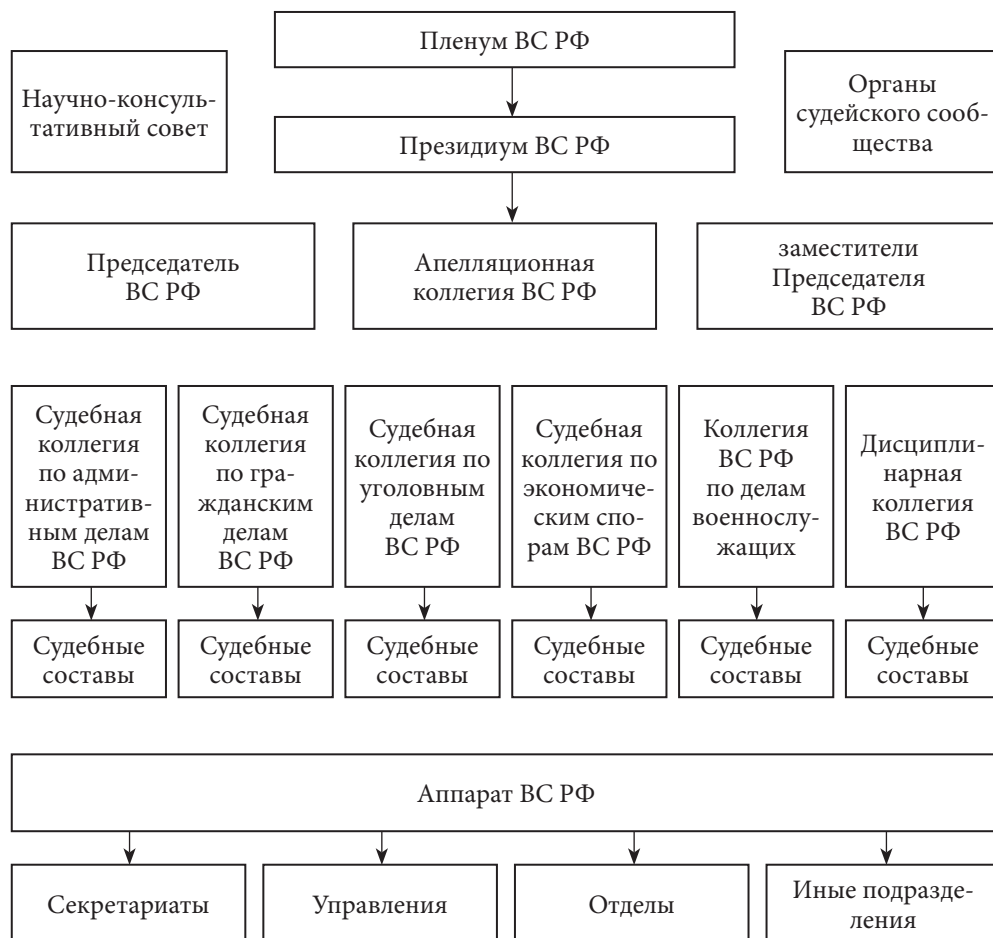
Пленум ВС РФ

Научно-консультативный совет

Президиум ВС РФ

Органы судейского сообщества

Председатель ВС РФ

Апелляционная коллегия ВС РФ

заместители Председателя ВС РФ

Судебная коллегия по административным делам ВС РФ

Судебная коллегия по гражданским делам ВС РФ

Судебная коллегия по уголовным делам ВС РФ

Судебная коллегия по экономическим спорам ВС РФ

Коллегия ВС РФ по делам военнослужащих

Дисциплинарная коллегия ВС РФ

Судебные составы

Судебные составы

Судебные составы

Судебные составы

Судебные составы

Судебные составы

Аппарат ВС РФ

Секретариаты

Управления

Отделы

Иные подразделения